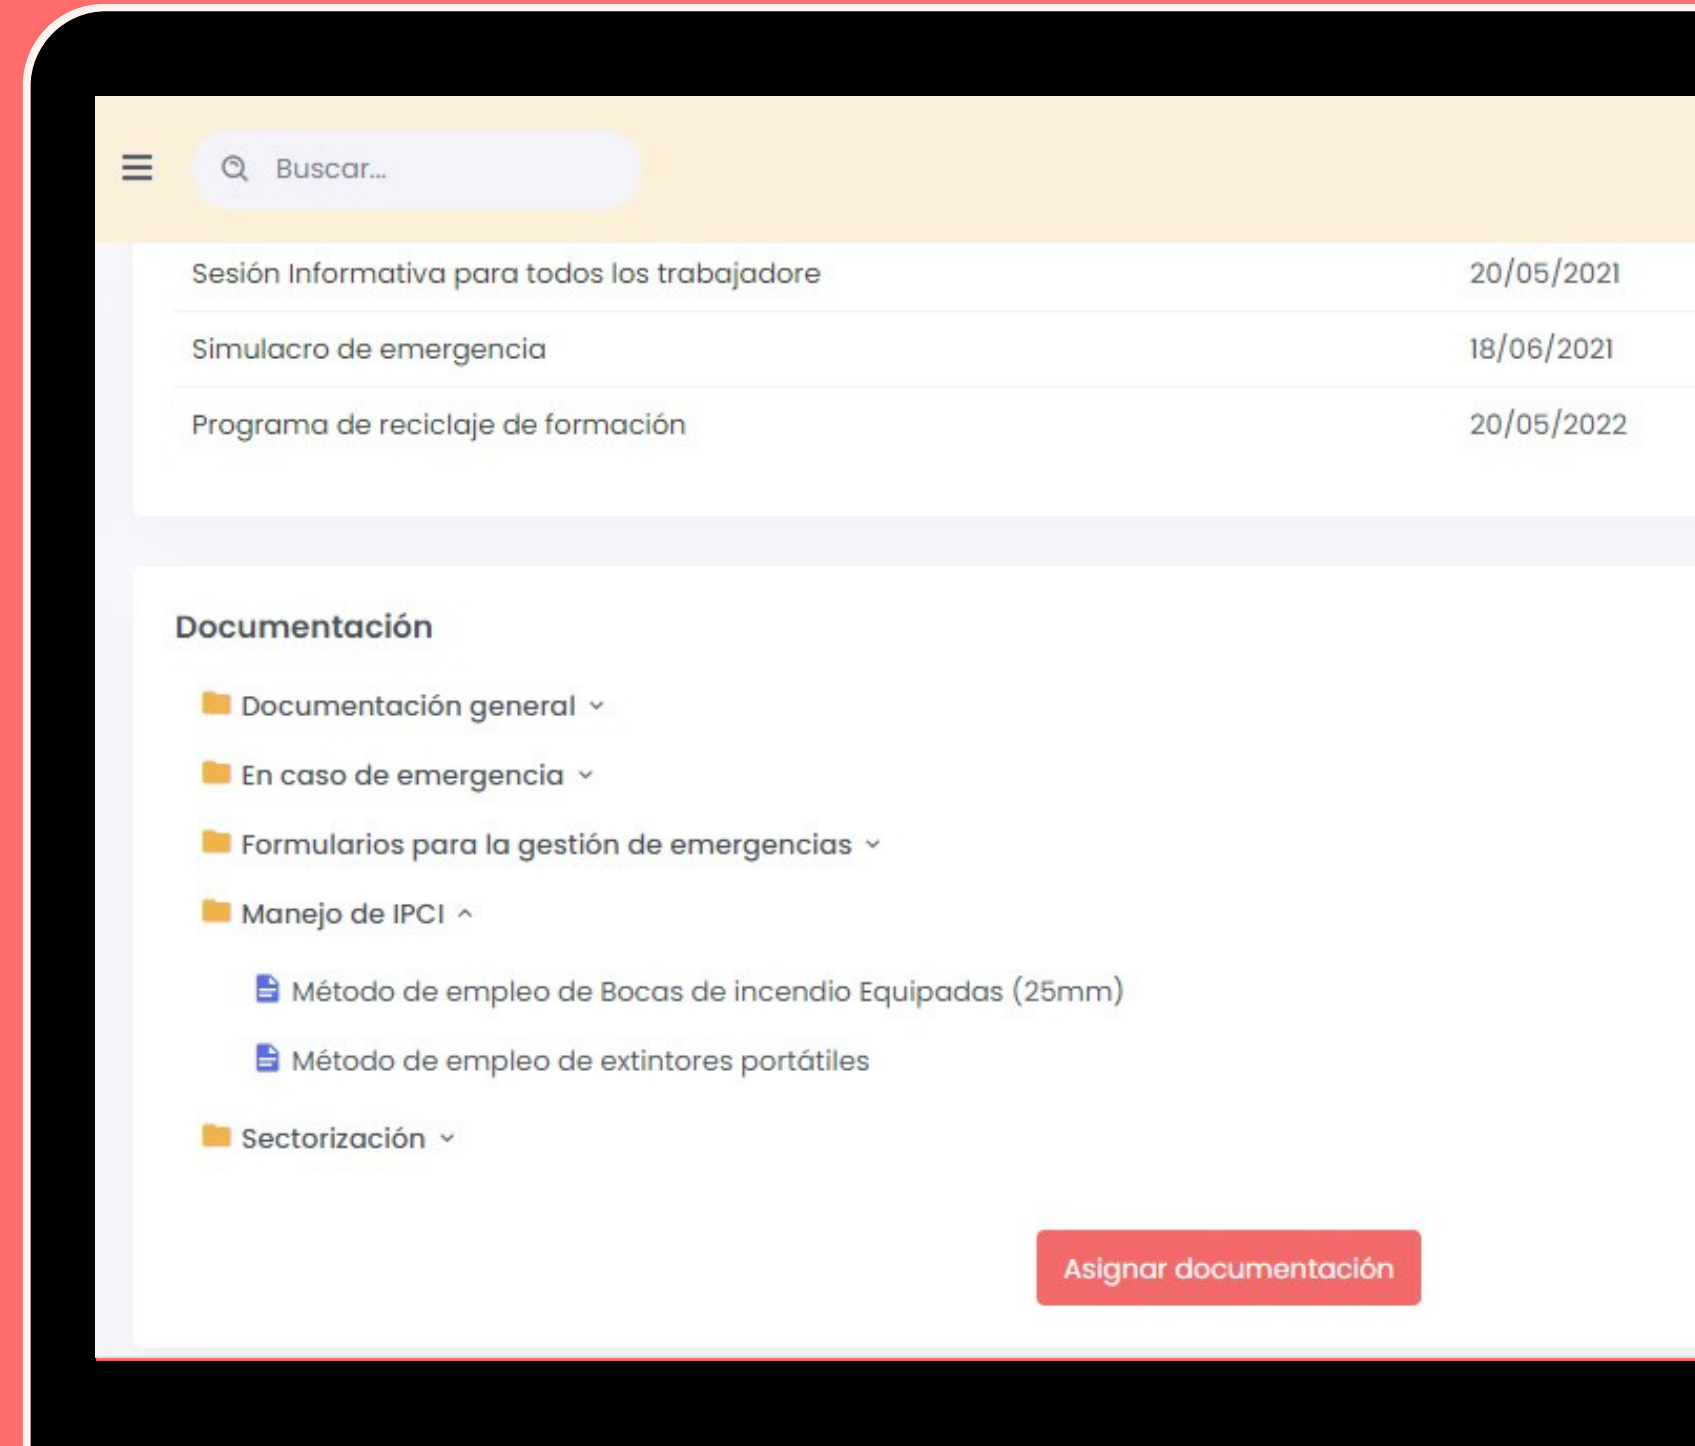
Buscar...

| | |
|---|---|
| Sesión Informativa para todos los trabajadore | 20/05/2021 |
| Simulacro de emergencia | 18/06/2021 |
| Programa de reciclaje de formación | 20/05/2022 |

Documentación

Documentación general

En caso de emergencia

Formularios para la gestión de emergencias

Manejo de IPCI

Método de empleo de Bocas de incendio Equipadas (25mm)

Método de empleo de extintores portátiles

Sectorización

Asignar documentación